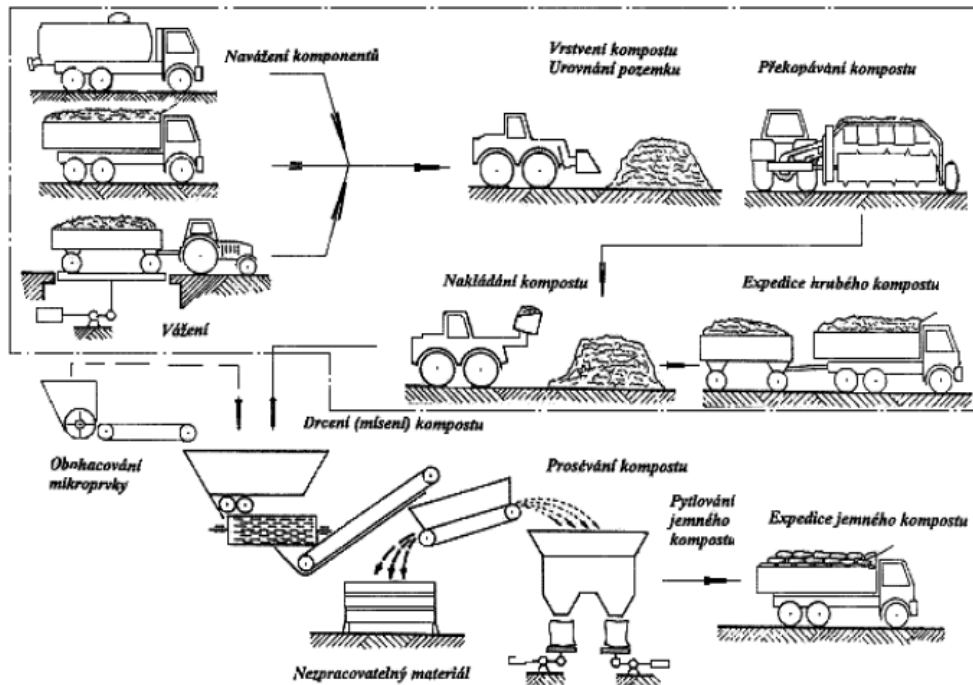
Navážení komponentů

Vrstvení kompostu
Urovnání pozemku

Překopávání kompostu

Vážení

Nakládání kompostu

Expedice hrubého kompostu

Drcení (mísení) kompostu

Obohacování mikroprvky

Prosévání kompostu

Pytlování jemného kompostu

Expedice jemného kompostu

Nezpracovatelný materiál